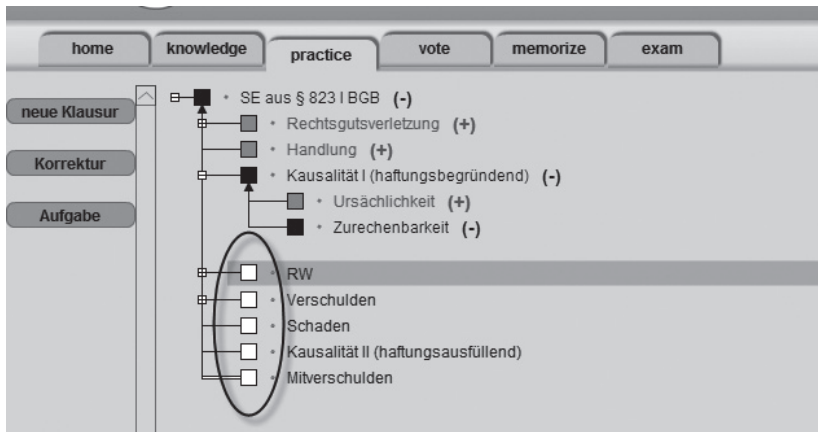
home | knowledge | practice | vote | memorize | exam

neue Klausur

Korrektur

Aufgabe

• SE aus § 823 I BGB (-)
• Rechtsgutsverletzung (+)
• Handlung (+)
• Kausalität I (haftungsbegründend) (-)
• Ursächlichkeit (+)
• Zurechenbarkeit (-)
• RW
• Verschulden
• Schaden
• Kausalität II (haftungsausfüllend)
• Mitverschulden